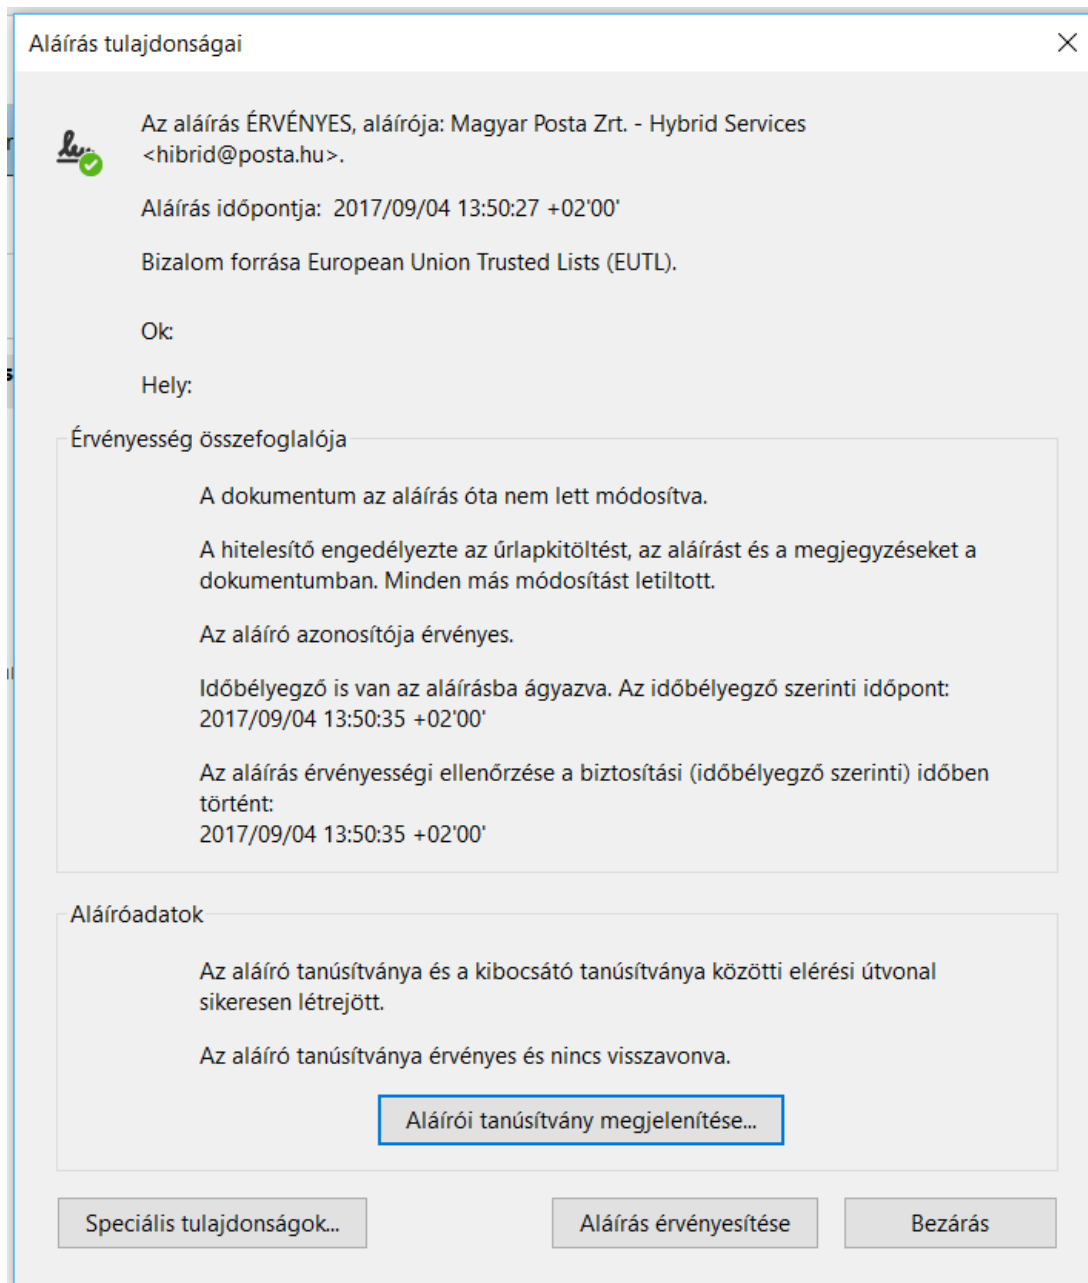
Aláírás tulajdonságai

Az aláírás ÉRVÉNYES, aláírója: Magyar Posta Zrt. - Hybrid Services <hibrid@posta.hu>.

Aláírás időpontja: 2017/09/04 13:50:27 +02'00'

Bizalom forrása European Union Trusted Lists (EUTL).

Ok:

Hely:

Érvényesség összefoglalója

A dokumentum az aláírás óta nem lett módosítva.

A hitelesítő engedélyezte az űrlapkitöltést, az aláírást és a megjegyzéseket a dokumentumban. Minden más módosítást letiltott.

Az aláíró azonosítója érvényes.

Időbélyegző is van az aláírásba ágyazva. Az időbélyegző szerinti időpont: 2017/09/04 13:50:35 +02'00'

Az aláírás érvényességi ellenőrzése a biztosítási (időbélyegző szerinti) időben történt:
2017/09/04 13:50:35 +02'00'

Aláíróadatok

Az aláíró tanúsítványa és a kibocsátó tanúsítványa közötti elérési útvonal sikeresen létrejött.

Az aláíró tanúsítványa érvényes és nincs visszavonva.

Aláírói tanúsítvány megjelenítése...

Speciális tulajdonságok...

Aláírás érvényesítése

Bezárás